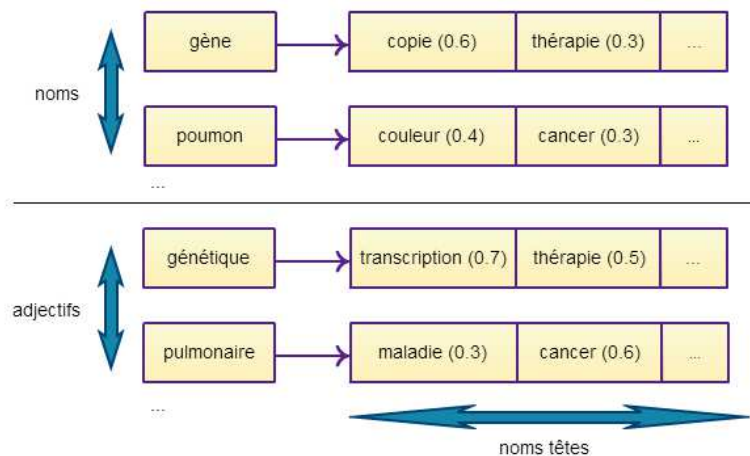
noms

gène → copie (0.6) | thérapie (0.3) | ...

poumon → couleur (0.4) | cancer (0.3) | ...

...

adjectifs

génétique → transcription (0.7) | thérapie (0.5) | ...

pulmonaire → maladie (0.3) | cancer (0.6) | ...

...

noms têtes